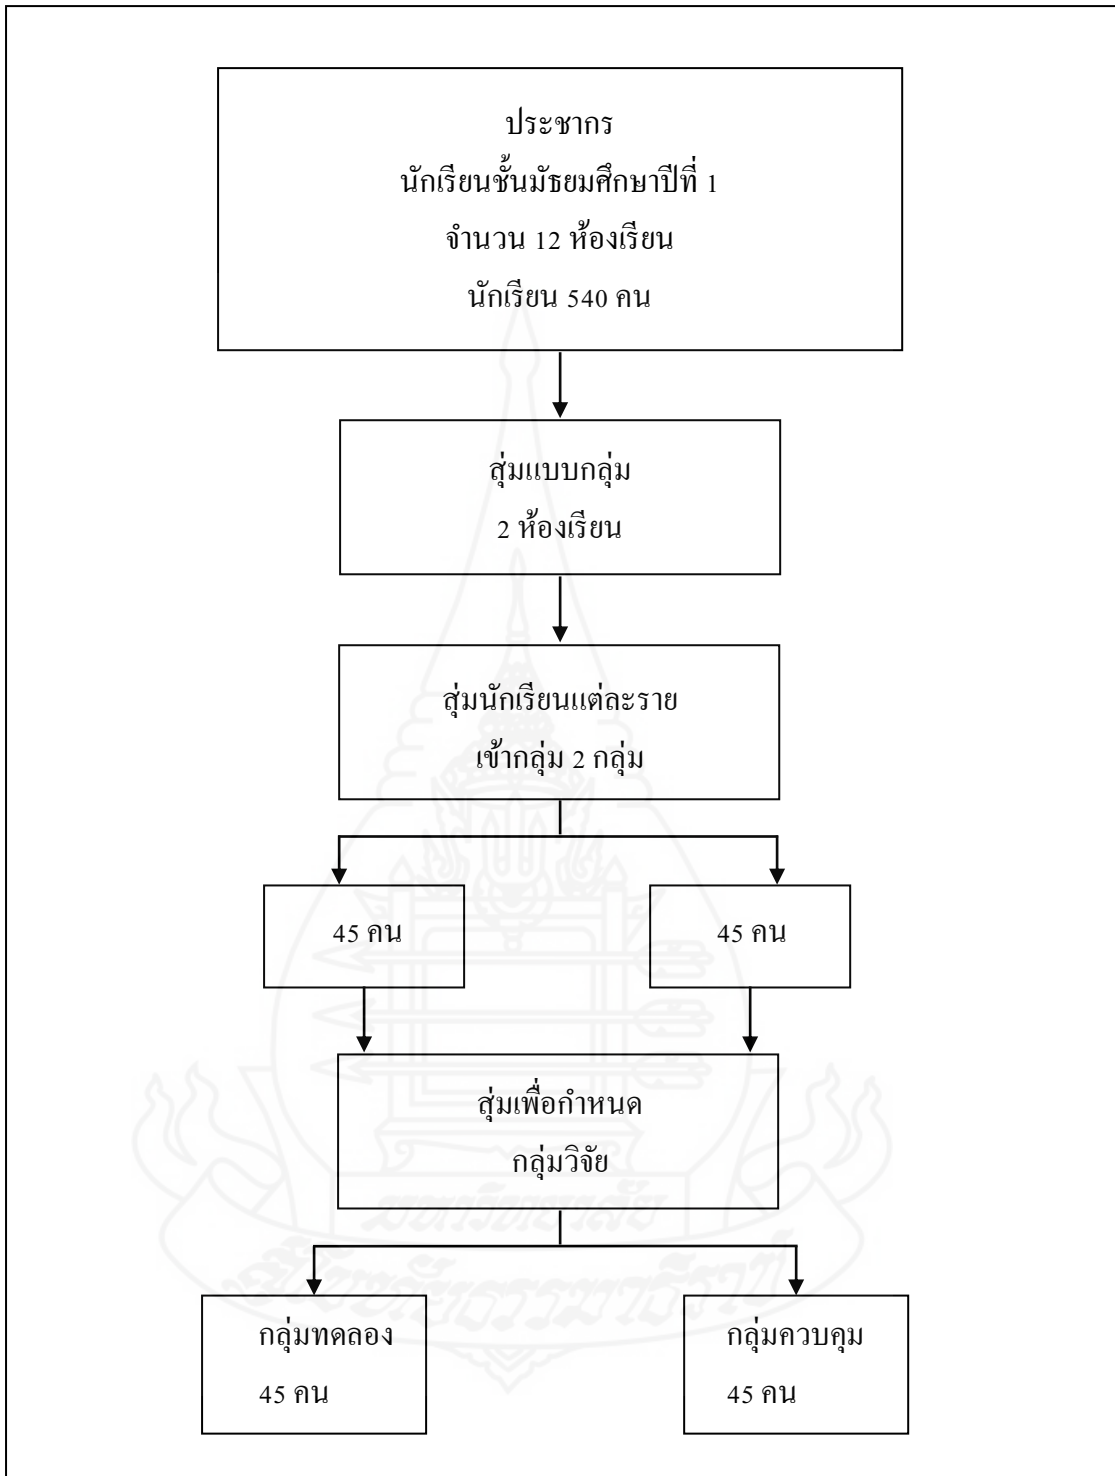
ประชากร
นักเรียนชั้นมัธยมศึกษาปีที่ 1
จำนวน 12 ห้องเรียน
นักเรียน 540 คน

สุ่มแบบกลุ่ม
2 ห้องเรียน

สุ่มนักเรียนแต่ละราย
เข้ากลุ่ม 2 กลุ่ม

45 คน

45 คน

สุ่มเพื่อกำหนด
กลุ่มวิจัย

กลุ่มทดลอง
45 คน

กลุ่มควบคุม
45 คน